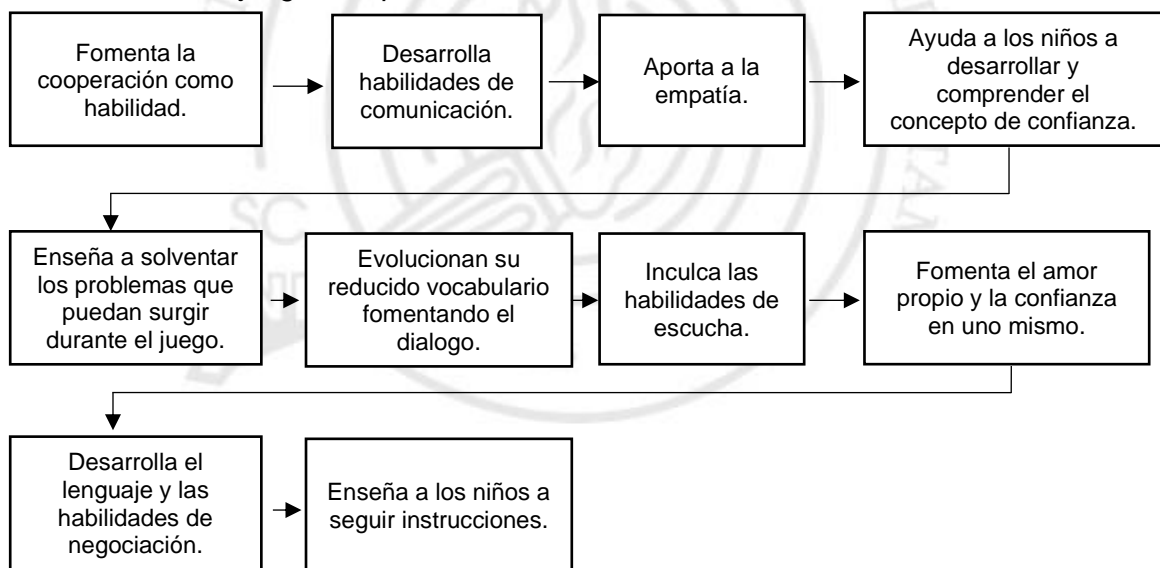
Fomenta la cooperación como habilidad.

Desarrolla habilidades de comunicación.

Aporta a la empatía.

Ayuda a los niños a desarrollar y comprender el concepto de confianza.

Enseña a solventar los problemas que puedan surgir durante el juego.

Evolucionan su reducido vocabulario fomentando el dialogo.

Inculca las habilidades de escucha.

Fomenta el amor propio y la confianza en uno mismo.

Desarrolla el lenguaje y las habilidades de negociación.

Enseña a los niños a seguir instrucciones.